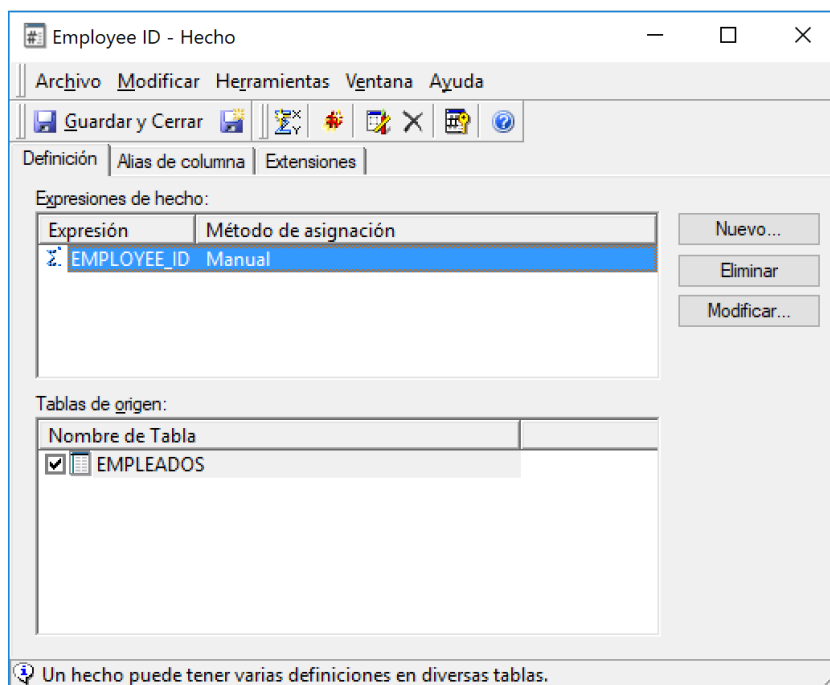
Employee ID - Hecho

Archivo Modificar Herramientas Ventana Ayuda

Guardar y Cerrar

Definición | Alias de columna | Extensiones

Expresiones de hecho:

| Expresión | Método de asignación |
|---|---|
| EMPLOYEE_ID | Manual |

Nuevo...
Eliminar
Modificar...

Tablas de origen:

| Nombre de Tabla | |
|---|---|
| EMPLEADOS | |

Un hecho puede tener varias definiciones en diversas tablas.